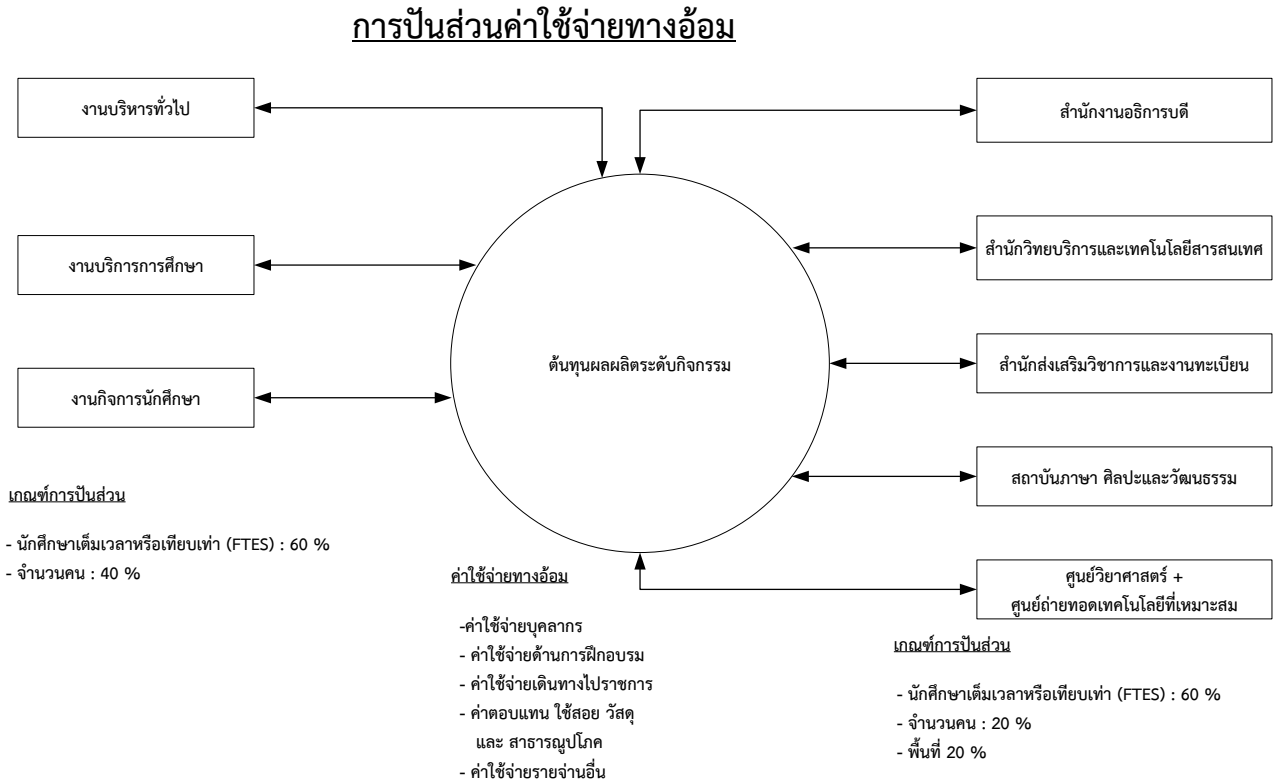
การปันส่วนค่าใช้จ่ายทางอ้อม

งานบริหารทั่วไป

สำนักงานอธิการบดี

งานบริการการศึกษา

สำนักวิทยบริการและเทคโนโลยีสารสนเทศ

งานกิจการนักศึกษา

ต้นทุนผลผลิตระดับกิจกรรม

สำนักส่งเสริมวิชาการและงานทะเบียน

สถาบันภาษา ศิลปะและวัฒนธรรม

เกณฑ์การปันส่วน

- นักศึกษาเต็มเวลาหรือเทียบเท่า (FTES) : 60 %
- จำนวนคน : 40 %

ค่าใช้จ่ายทางอ้อม

ศูนย์วิยาศาสตร์ +
ศูนย์ถ่ายทอดเทคโนโลยีที่เหมาะสม

-ค่าใช้จ่ายบุคลากร
- ค่าใช้จ่ายด้านการฝึกอบรม
- ค่าใช้จ่ายเดินทางไปราชการ
- ค่าตอบแทน ใช้สอย วัสดุ และ สาธารณูปโภค
- ค่าใช้จ่ายรายจ่านอื่น

เกณฑ์การปันส่วน

- นักศึกษาเต็มเวลาหรือเทียบเท่า (FTES) : 60 %
- จำนวนคน : 20 %
- พื้นที่ 20 %